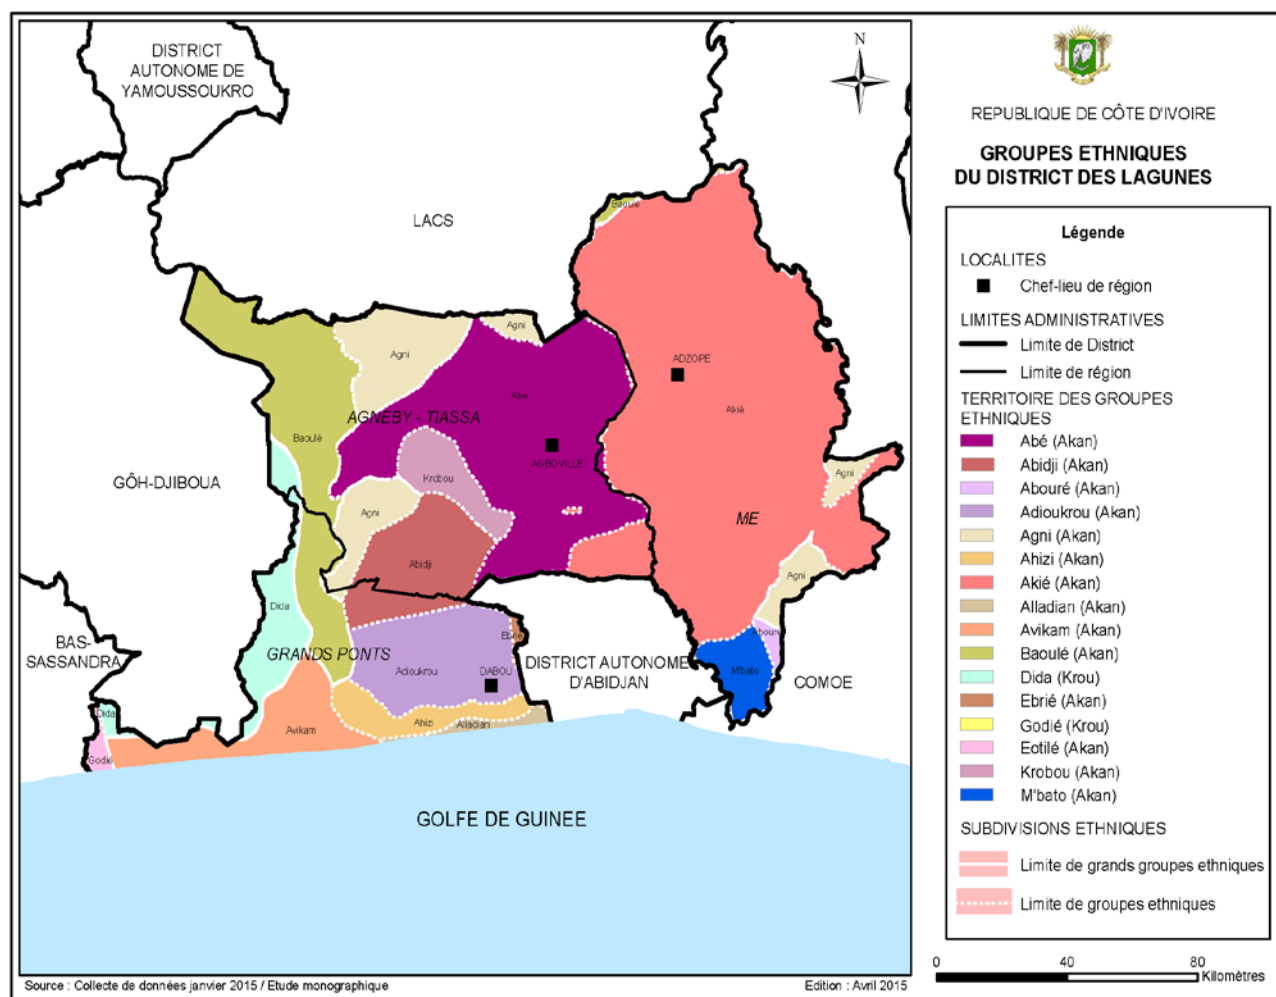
DISTRICT AUTONOME DE YAMOUSSOUKRO

N

LACS

Baoulé

Agni

Agni

Abé

AGNEBY - TIASSA

ADZOPE

Akié

Baoulé

AGBOVILLE

Krobou

GÔH-DJIBOUA

Agni

Agni

ME

Abidji

Agni

Dida

Ebrié

Abouré

BAS-SASSANDRA

GRANDS PONTS

Adioukrou

DABOU

DISTRICT AUTONOME D'ABIDJAN

Mbato

COMOE

Dida

Avikam

Ahizi

Alladian

Godié

GOLFE DE GUINEE

Source : Collecte de données janvier 2015 / Etude monographique

Edition : Avril 2015

REPUBLIQUE DE CÔTE D'IVOIRE

GROUPES ETHNIQUES DU DISTRICT DES LAGUNES

Légende

LOCALITES

Chef-lieu de région

LIMITES ADMINISTRATIVES

Limite de District

Limite de région

TERRITOIRE DES GROUPES ETHNIQUES

Abé (Akan)

Abidji (Akan)

Abouré (Akan)

Adioukrou (Akan)

Agni (Akan)

Ahizi (Akan)

Akié (Akan)

Alladian (Akan)

Avikam (Akan)

Baoulé (Akan)

Dida (Krou)

Ebrié (Akan)

Godié (Krou)

Eotilé (Akan)

Krobou (Akan)

M'bato (Akan)

SUBDIVISIONS ETHNIQUES

Limite de grands groupes ethniques

Limite de groupes ethniques

0 40 80 Kilomètres